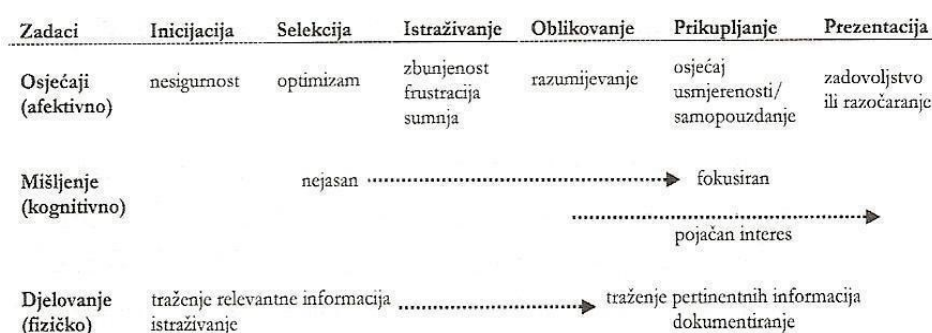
| Zadaci | Inicijacija | Selekcija | Istraživanje | Oblikovanje | Prikupljanje | Prezentacija |
|---|---|---|---|---|---|---|
| Osjećaji (afektivno) | nesigurnost | optimizam | zbunjenost frustracija sumnja | razumijevanje | osjećaj usmjerenosti/ samopouzdanje | zadovoljstvo ili razočaranje |

Mišljenje (kognitivno)

nejasan → fokusiran

→

pojačan interes

Djelovanje (fizičko)

traženje relevantne informacija istraživanje → traženje pertinentnih informacija dokumentiranje